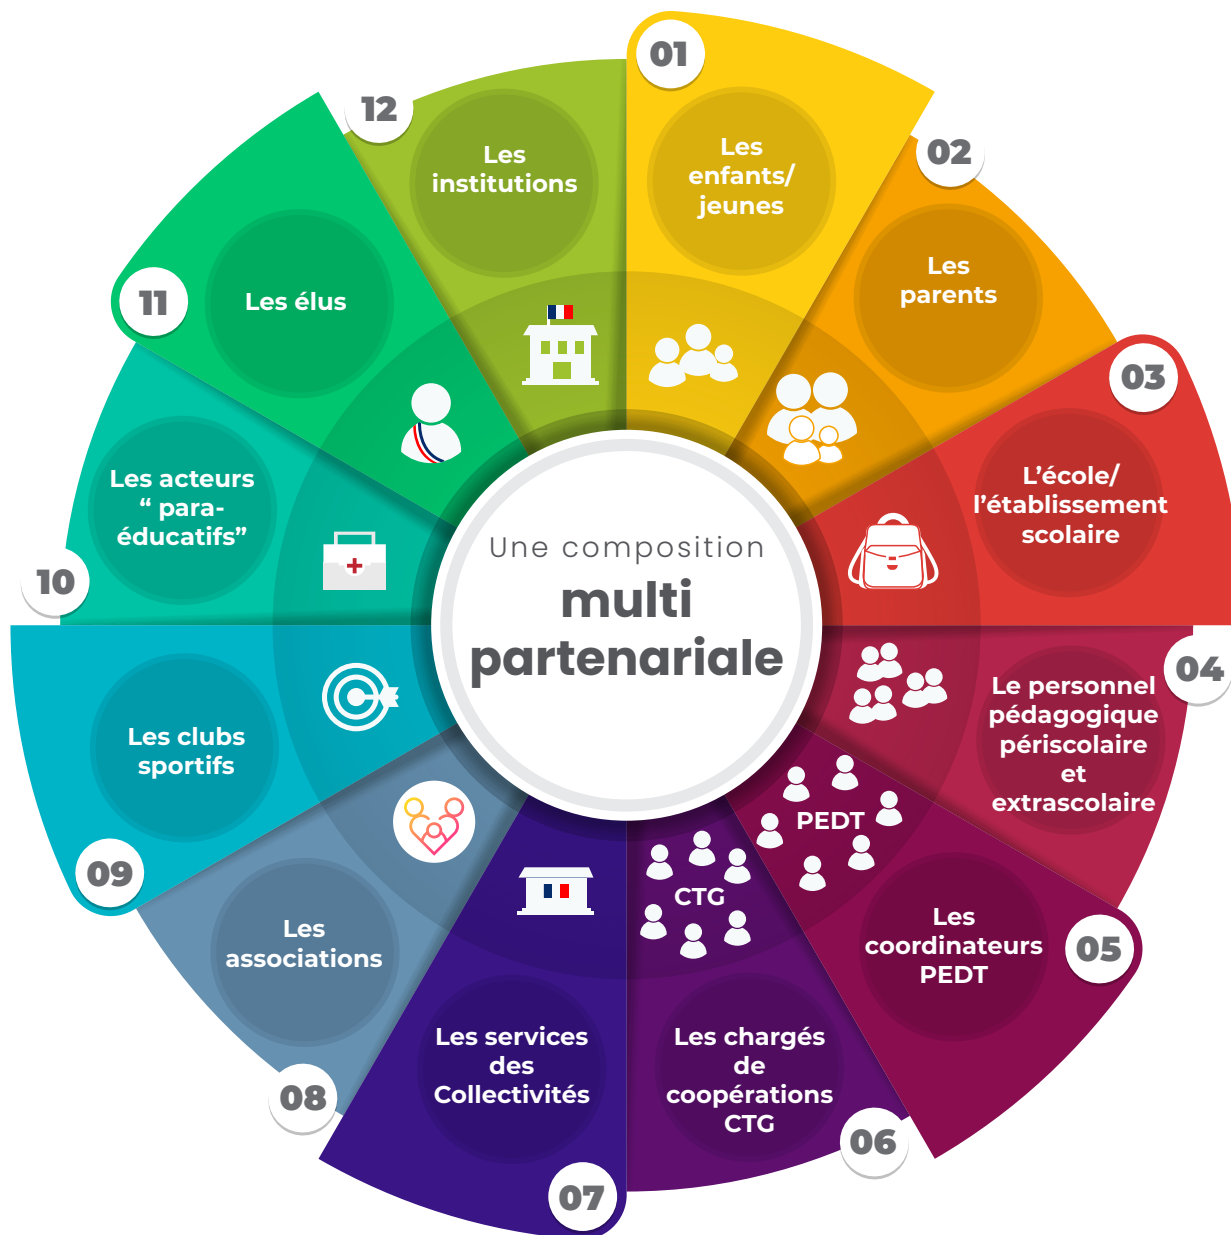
Une composition
multi partenariale

01
Les enfants/ jeunes

02
Les parents

03
L'école/ l'établissement scolaire

04
Le personnel pédagogique périscolaire et extrascolaire

PEDT

05
Les coordinateurs PEDT

CTG

06
Les chargés de coopérations CTG

07
Les services des Collectivités

08
Les associations

09
Les clubs sportifs

10
Les acteurs " para-éducatifs"

11
Les élus

12
Les institutions